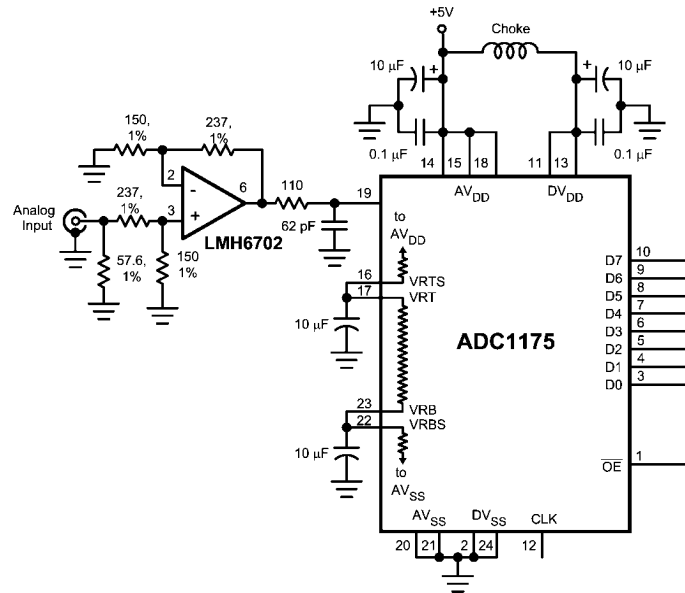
+5V

Choke

10 µF

+

+

10 µF

0.1 µF

0.1 µF

14

15

18

11

13

AV$_{DD}$

DV$_{DD}$

150, 1%

237, 1%

2

-

6

Analog Input

237, 1%

3

+

LMH6702

110

62 pF

19

57.6, 1%

150 1%

to AV$_{DD}$

16

VRTS

17

VRT

10 µF

ADC1175

23

VRB

22

VRBS

10 µF

to AV$_{SS}$

D7 10

D6 9

D5 8

D4 7

D3 6

D2 5

D1 4

D0 3

$\overline{OE}$ 1

AV$_{SS}$

DV$_{SS}$

CLK

20

21

2

24

12